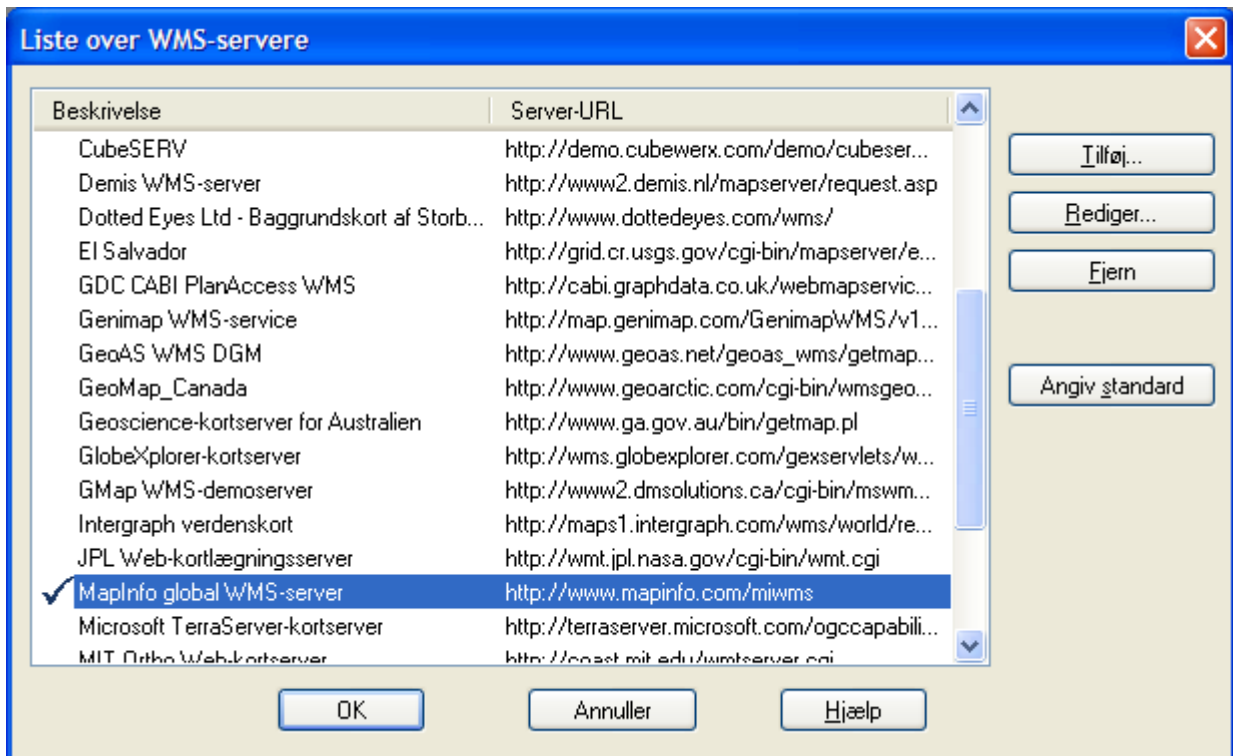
Liste over WMS-servere

| Beskrivelse | Server-URL |
|---|---|
| CubeSERV | http://demo.cubewerx.com/demo/cubeser... |
| Demis WMS-server | http://www2.demis.nl/mapserver/request.asp |
| Dotted Eyes Ltd - Baggrundskort af Storb... | http://www.dottedeyes.com/wms/ |
| El Salvador | http://grid.cr.usgs.gov/cgi-bin/mapserver/e... |
| GDC CABI PlanAccess WMS | http://cabi.graphdata.co.uk/webmapservic... |
| Genimap WMS-service | http://map.genimap.com/GenimapWMS/v1... |
| GeoAS WMS DGM | http://www.geoas.net/geoas_wms/getmap... |
| GeoMap_Canada | http://www.geoarctic.com/cgi-bin/wmsgeo... |
| Geoscience-kortserver for Australien | http://www.ga.gov.au/bin/getmap.pl |
| GlobeXplorer-kortserver | http://wms.globexplorer.com/gexservlets/w... |
| GMap WMS-demoserver | http://www2.dmsolutions.ca/cgi-bin/mswm... |
| Intergraph verdenskort | http://maps1.intergraph.com/wms/world/re... |
| JPL Web-kortlægningsserver | http://wmt.jpl.nasa.gov/cgi-bin/wmt.cgi |
| ✓ MapInfo global WMS-server | http://www.mapinfo.com/miwms |
| Microsoft TerraServer-kortserver | http://terraserver.microsoft.com/ogccapabili... |
| MIT Ortho Web-kortserver | http://coast.mit.edu/wmtserver.cgi |

Tilføj...
Rediger...
Fjern
Angiv standard

OK
Annuller
Hjælp